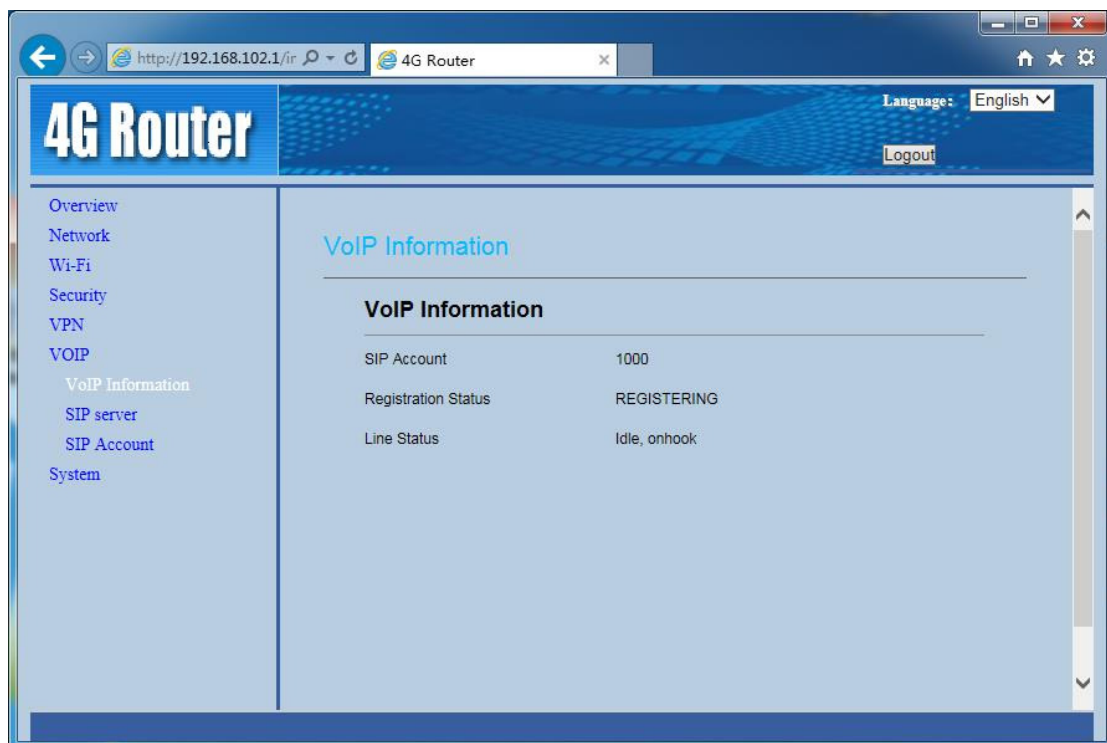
http://192.168.102.1/ir
4G Router

4G Router

Language: English

Logout

Overview
Network
Wi-Fi
Security
VPN
VOIP
VoIP Information
SIP server
SIP Account
System

VoIP Information

VoIP Information

| SIP Account | 1000 |
|---|---|
| Registration Status | REGISTERING |
| Line Status | Idle, onhook |